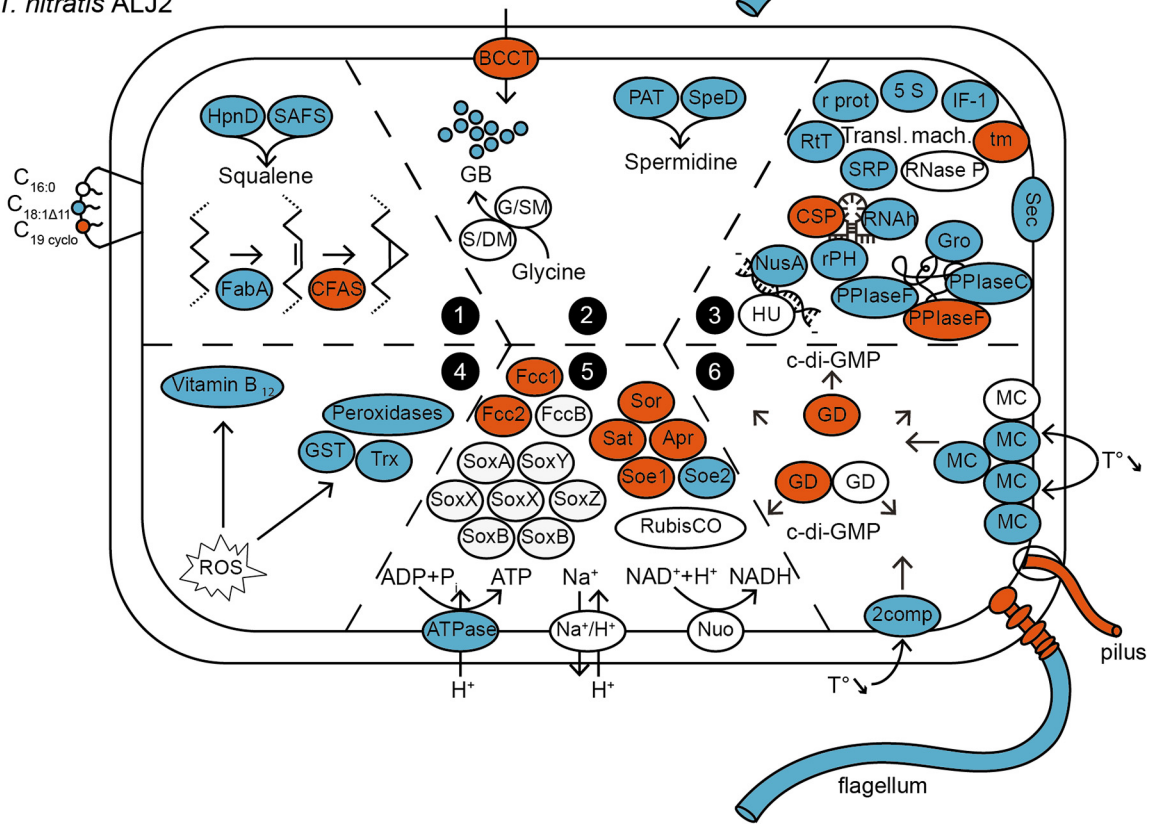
T. nitratis ALJ2

BCCT

$C_{16:0}$
$C_{18:1\Delta11}$
$C_{19\ cyclo}$

HpnD SAFS
Squalene

FabA CFAS

GB
G/SM
S/DM
Glycine

PAT SpeD
Spermidine

r prot 5 S IF-1
RtT Transl. mach. tm
SRP RNase P
Sec
CSP RNAh
NusA rPH Gro
HU
PPIaseF PPIaseC
PPIaseF

1 2 3
4 5 6

Vitamin B $_{12}$
Peroxidases
GST Trx
ROS

Fcc1
Fcc2 FccB
SoxA SoxY
SoxX SoxX SoxZ
SoxB SoxB

Sor
Sat Apr
Soe1 Soe2
RubisCO

c-di-GMP
GD
GD GD
c-di-GMP
MC
MC
MC MC
MC
MC
T°↘

ADP+P$_i$ ATP
ATPase
H⁺
Na⁺
Na⁺/H⁺
H⁺
NAD⁺+H⁺ NADH
Nuo
2comp
T°↘

pilus
flagellum